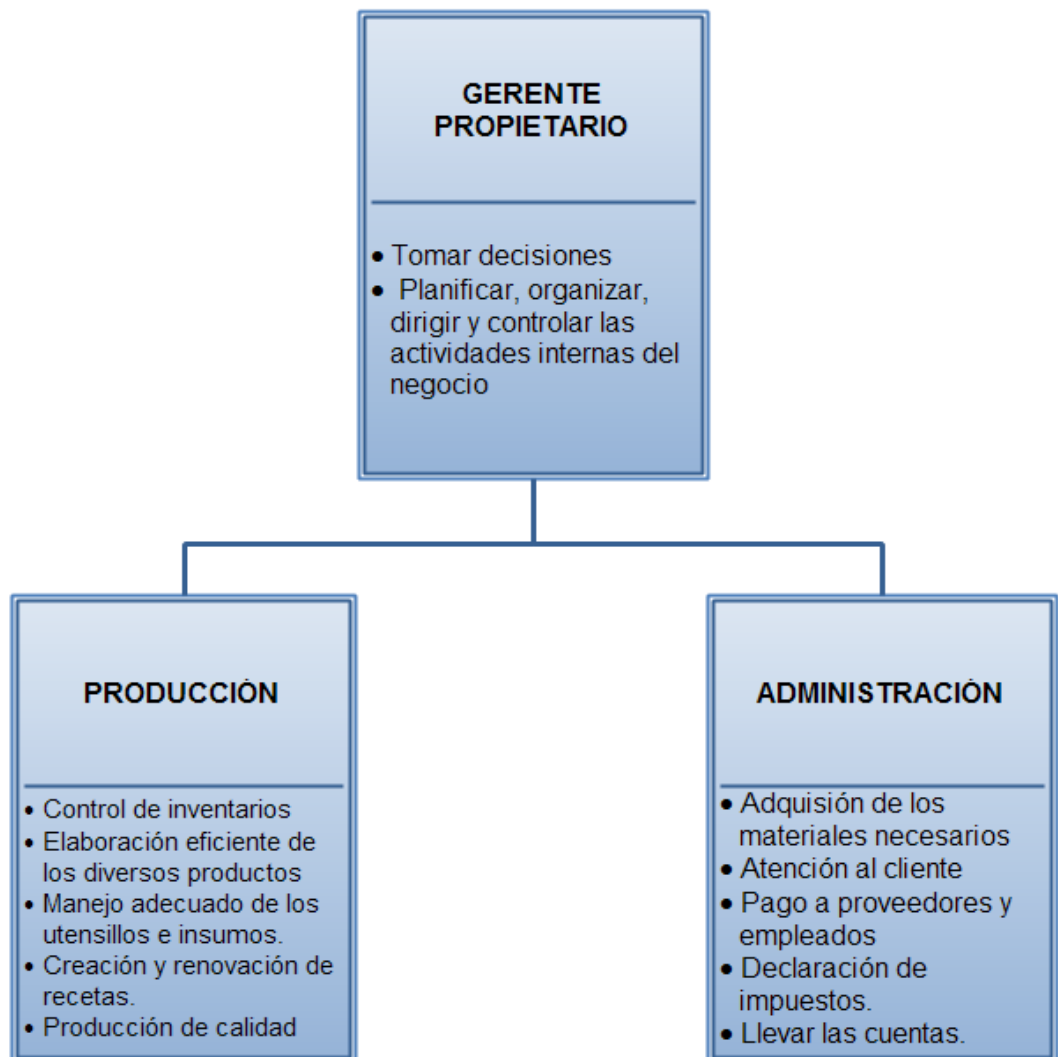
GERENTE PROPIETARIO

- Tomar decisiones
- Planificar, organizar, dirigir y controlar las actividades internas del negocio

PRODUCCIÓN

- Control de inventarios
- Elaboración eficiente de los diversos productos
- Manejo adecuado de los utensillos e insumos.
- Creación y renovación de recetas.
- Producción de calidad

ADMINISTRACIÓN

- Adquisión de los materiales necesarios
- Atención al cliente
- Pago a proveedores y empleados
- Declaración de impuestos.
- Llevar las cuentas.